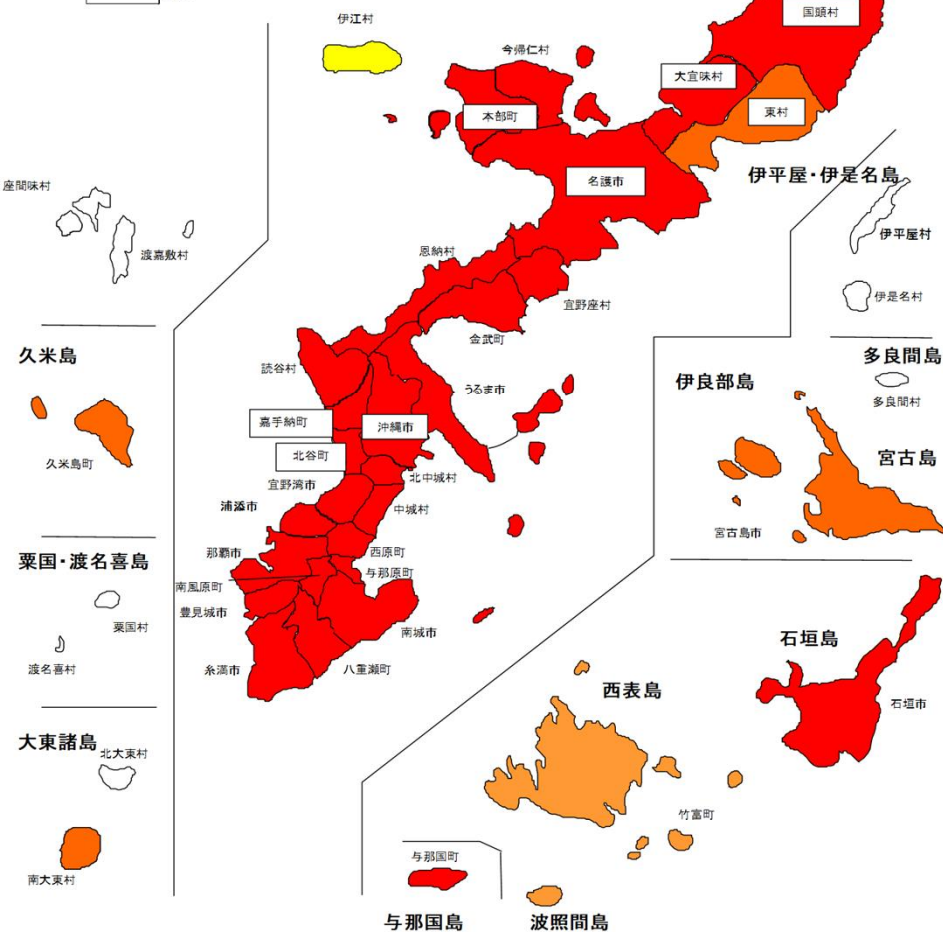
伊江村
今帰仁村
国頭村
大宜味村
東村
本部町
名護市
伊平屋・伊是名島
伊平屋村
伊是名村
座間味村
渡嘉敷村
恩納村
宜野座村
金武町
久米島
久米島町
読谷村
うるま市
嘉手納町
沖縄市
北谷町
宜野湾市
北中城村
浦添市
中城村
多良間島
多良間村
伊良部島
宮古島
宮古島市
粟国・渡名喜島
粟国村
渡名喜村
那覇市
西原町
与那原町
南風原町
豊見城市
南城市
糸満市
八重瀬町
石垣島
石垣市
西表島
竹富町
大東諸島
北大東村
南大東村
与那国町
与那国島
波照間島